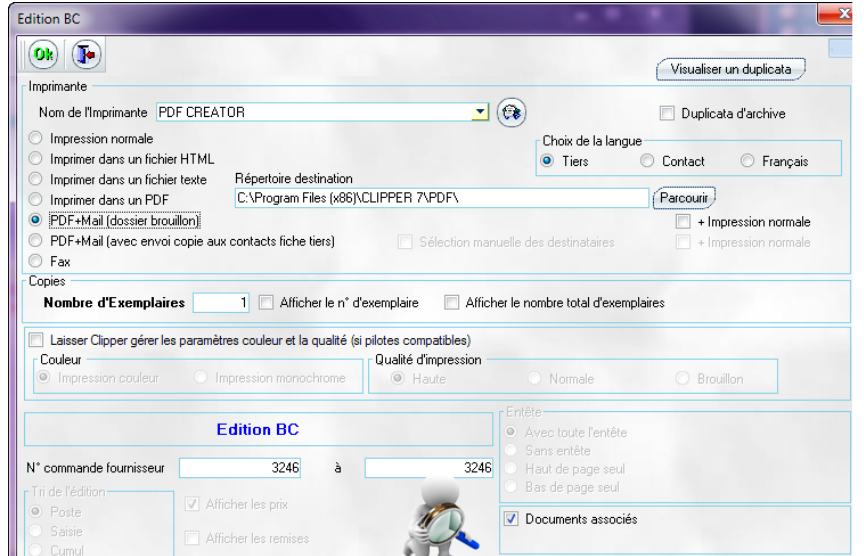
Edition BC

Ok

Visualiser un duplicata

Imprimante

Nom de l'Imprimante PDF CREATOR

Duplicata d'archive

Impression normale

Imprimer dans un fichier HTML

Imprimer dans un fichier texte

Imprimer dans un PDF

PDF+Mail (dossier brouillon)

PDF+Mail (avec envoi copie aux contacts fiche tiers)

Fax

Choix de la langue

Tiers Contact Français

Répertoire destination

C:\Program Files (x86)\CLIPPER 7\PDF\

Parcourir

+ Impression normale

Sélection manuelle des destinataires

+ Impression normale

Copies

Nombre d'Exemplaires 1 Afficher le n° d'exemplaire Afficher le nombre total d'exemplaires

Laisser Clipper gérer les paramètres couleur et la qualité (si pilotes compatibles)

Couleur

Impression couleur Impression monochrome

Qualité d'impression

Haute Normale Brouillon

Edition BC

N° commande fournisseur 3246 à 3246

Entête

Avec toute l'entête

Sans entête

Haut de page seul

Bas de page seul

Documents associés

Tri de l'édition

Poste

Saisie

Cumul

Afficher les prix

Afficher les remises